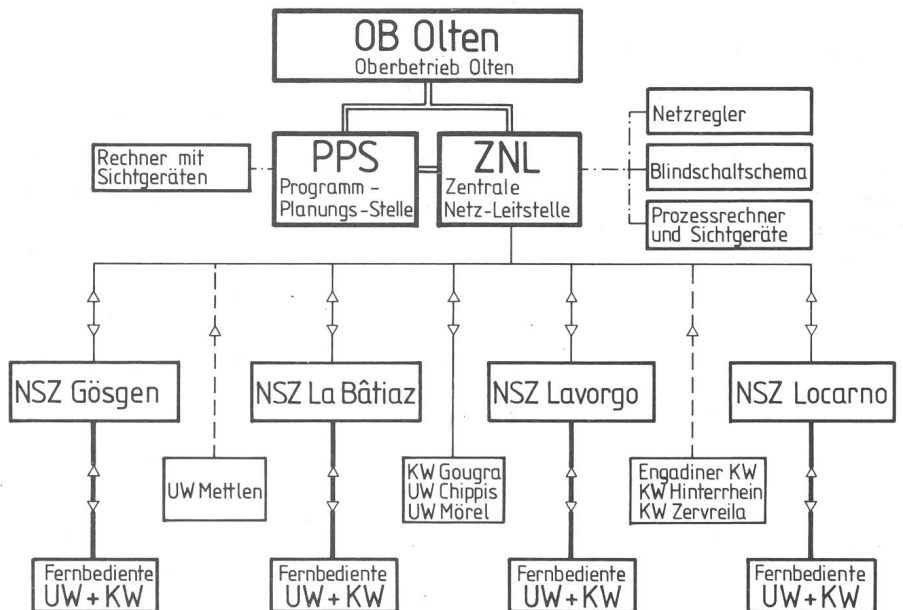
OB Olten
Oberbetrieb Olten

Rechner mit Sichtgeräten

PPS
Programm - Planungs-Stelle

ZNL
Zentrale Netz-Leitstelle

Netzregler

Blindschaltschema

Prozessrechner und Sichtgeräte

NSZ Gösgen

UW Mettlen

NSZ La Bâtiaz

KW Gougra
UW Chippis
UW Mörel

NSZ Lavorgo

Engadiner KW
KW Hinterrhein
KW Zervreila

NSZ Locarno

Fernbediente UW + KW

Fernbediente UW + KW

Fernbediente UW + KW

Fernbediente UW + KW